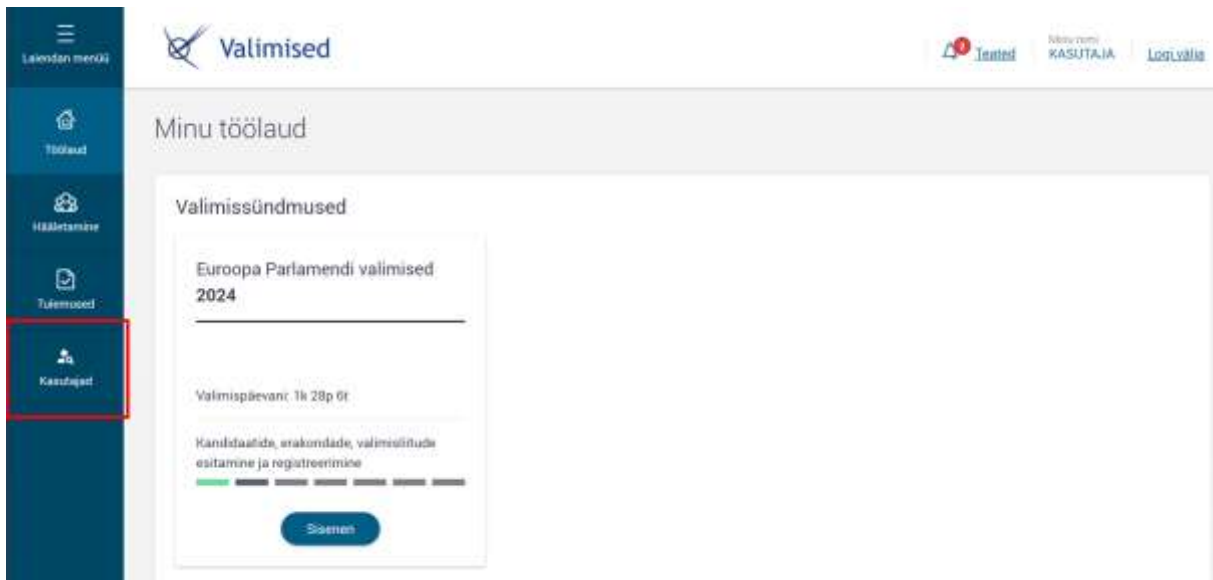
Laiendan menüü

Töölaud

Hääletamine

Tulemused

Kasutajad

Valimised

Teated

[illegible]
KASUTAJA

Logi välja

Minu töölaud

Valimissündmused

Euroopa Parlamendi valimised 2024

Valimispäevani: 1k 28p 6t

Kandidaatide, erakondade, valimisliitude esitamine ja registreerimine

Sisenen